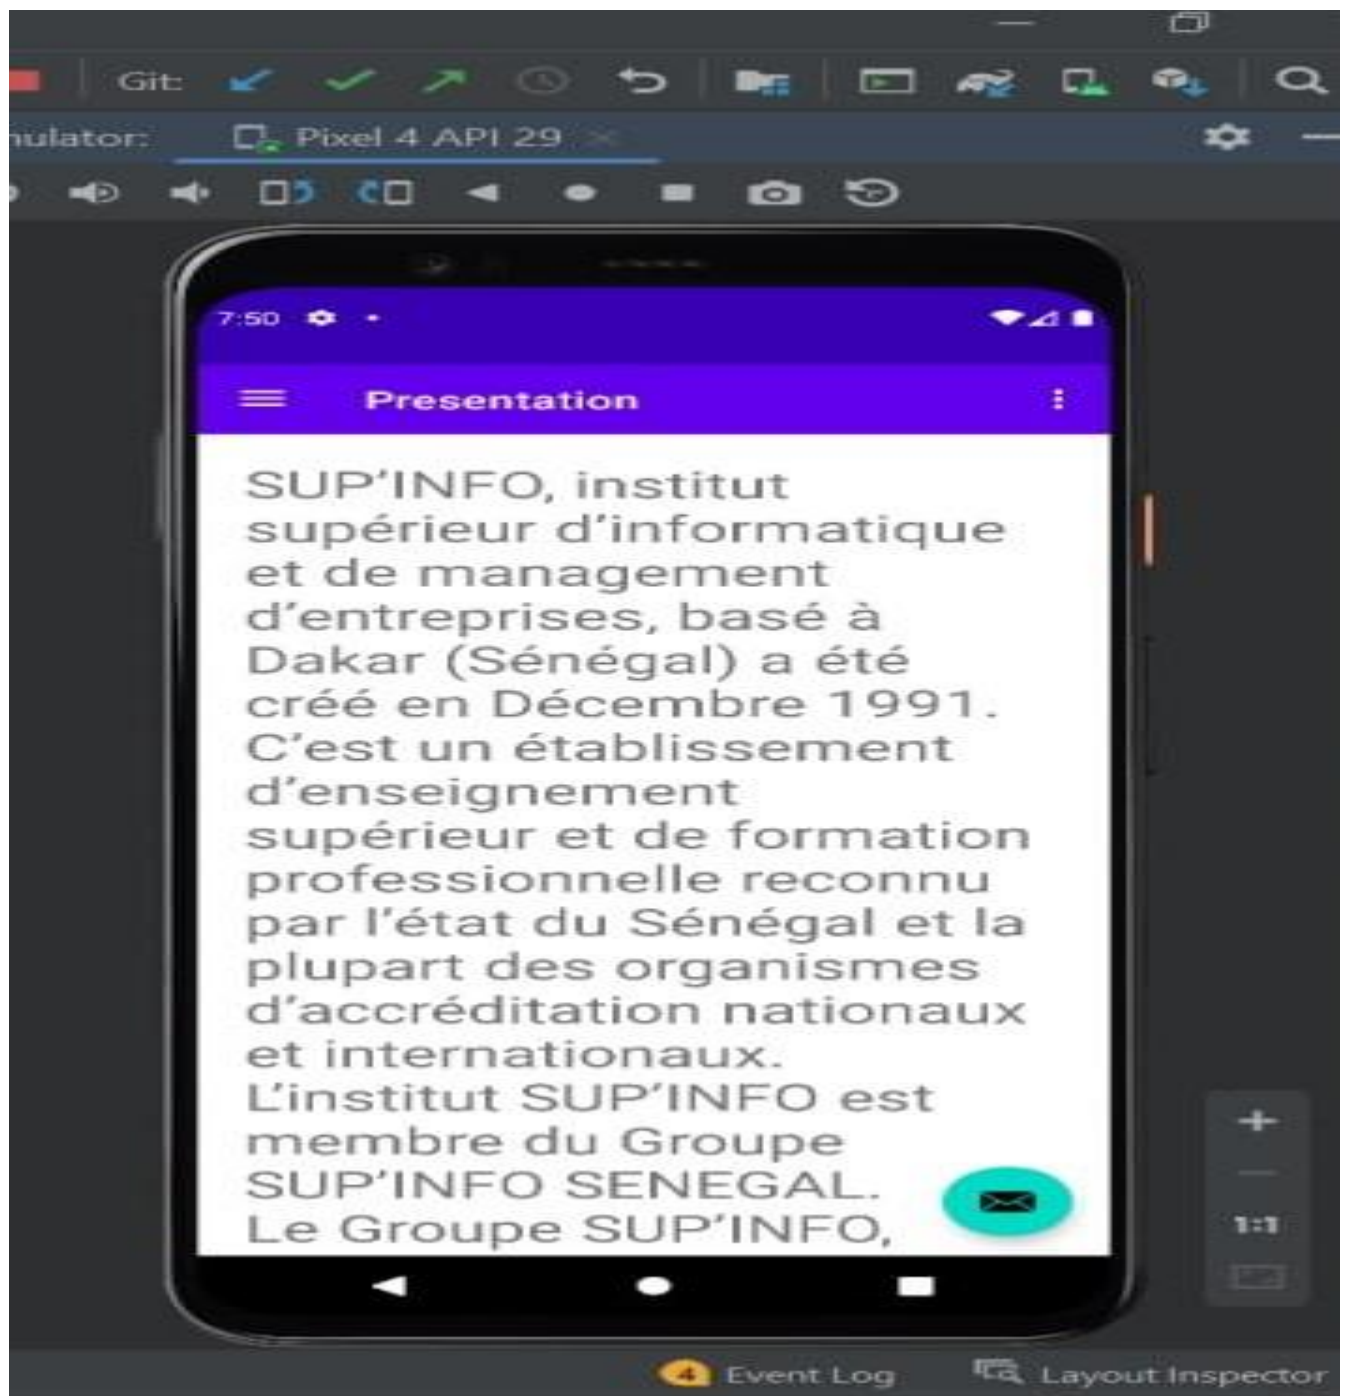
Git:

nulator: Pixel 4 API 29

7:50

Presentation

SUP'INFO, institut supérieur d'informatique et de management d'entreprises, basé à Dakar (Sénégal) a été créé en Décembre 1991. C'est un établissement d'enseignement supérieur et de formation professionnelle reconnu par l'état du Sénégal et la plupart des organismes d'accréditation nationaux et internationaux. L'institut SUP'INFO est membre du Groupe SUP'INFO SENEGAL. Le Groupe SUP'INFO,

+

1:1

4 Event Log

Layout Inspector